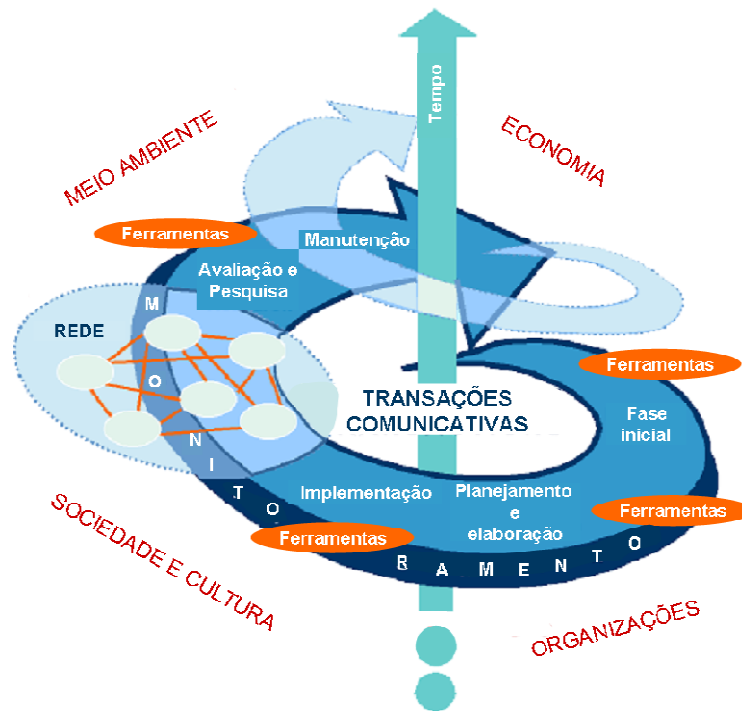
Tempo

MEIO AMBIENTE

ECONOMIA

Ferramentas

Manutenção

Avaliação e Pesquisa

REDE

M O N I T O R A M E N T O

Ferramentas

TRANSAÇÕES COMUNICATIVAS

Fase inicial

Implementação

Planejamento e elaboração

Ferramentas

Ferramentas

SOCIEDADE E CULTURA

ORGANIZAÇÕES